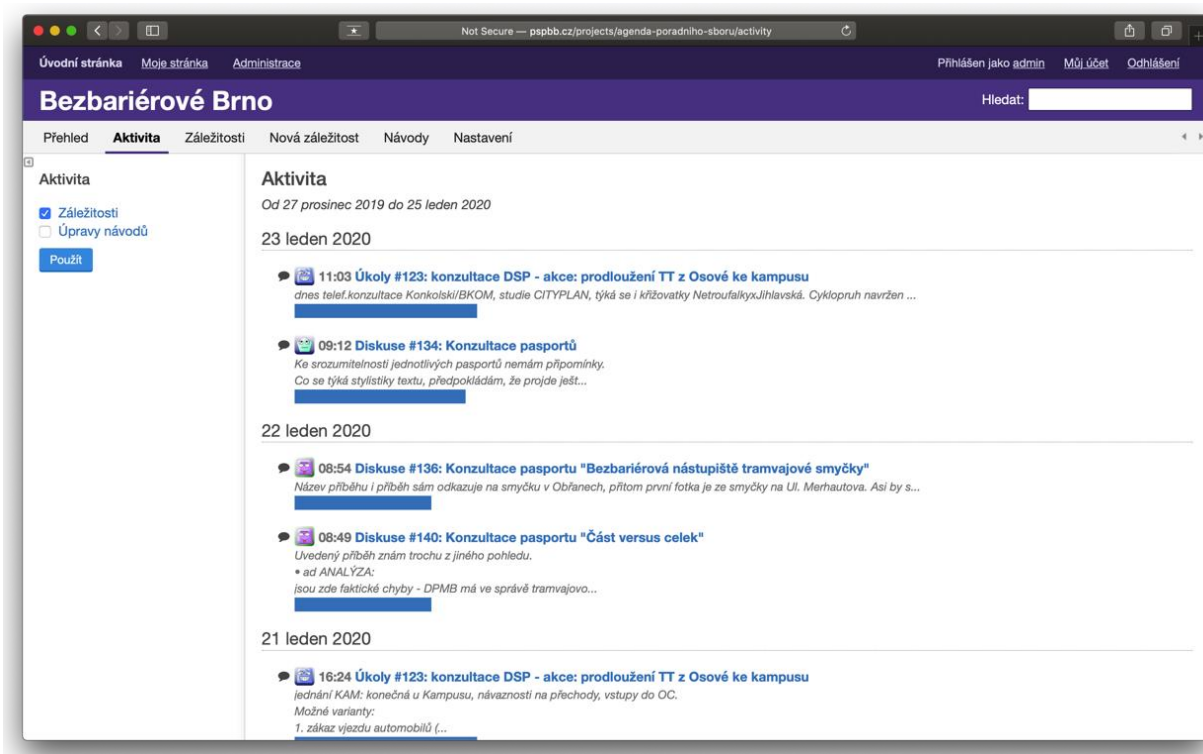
Not Secure — pspbb.cz/projects/agenda-poradniho-sboru/activity

Úvodní stránka Moje stránka Administrace

Přihlášen jako admin Můj účet Odhlášení

Bezbariérové Brno

Hledat:

Přehled Aktivita Záležitosti Nová záležitost Návody Nastavení

Aktivita

Záležitosti
Úpravy návodů

Použít

Aktivita

Od 27 prosinec 2019 do 25 leden 2020

23 leden 2020

11:03 Úkoly #123: konzultace DSP - akce: prodloužení TT z Osové ke kampusu
dnes telef.konzultace Konkolski/BKOM, studie CITYPLAN, týká se i křižovatky NetroufalkyxJihlavská. Cyklopruh navržen ...

09:12 Diskuse #134: Konzultace pasportů
Ke srozumitelnosti jednotlivých pasportů nemám připomínky.
Co se týká stylistiky textu, předpokládám, že projde ješt...

22 leden 2020

08:54 Diskuse #136: Konzultace pasportu "Bezbariérová nástupiště tramvajové smyčky"
Název příběhu i příběh sám odkazuje na smyčku v Obřanech, přitom první fotka je ze smyčky na Ul. Merhautova. Asi by s...

08:49 Diskuse #140: Konzultace pasportu "Část versus celek"
Uvedený příběh znám trochu z jiného pohledu.
• ad ANALÝZA:
jsou zde faktické chyby - DPMB má ve správě tramvajovo...

21 leden 2020

16:24 Úkoly #123: konzultace DSP - akce: prodloužení TT z Osové ke kampusu
jednání KAM: konečná u Kampusu, návaznosti na přechody, vstupy do OC.
Možné varianty:
1. zákaz vjezdu automobilů (...